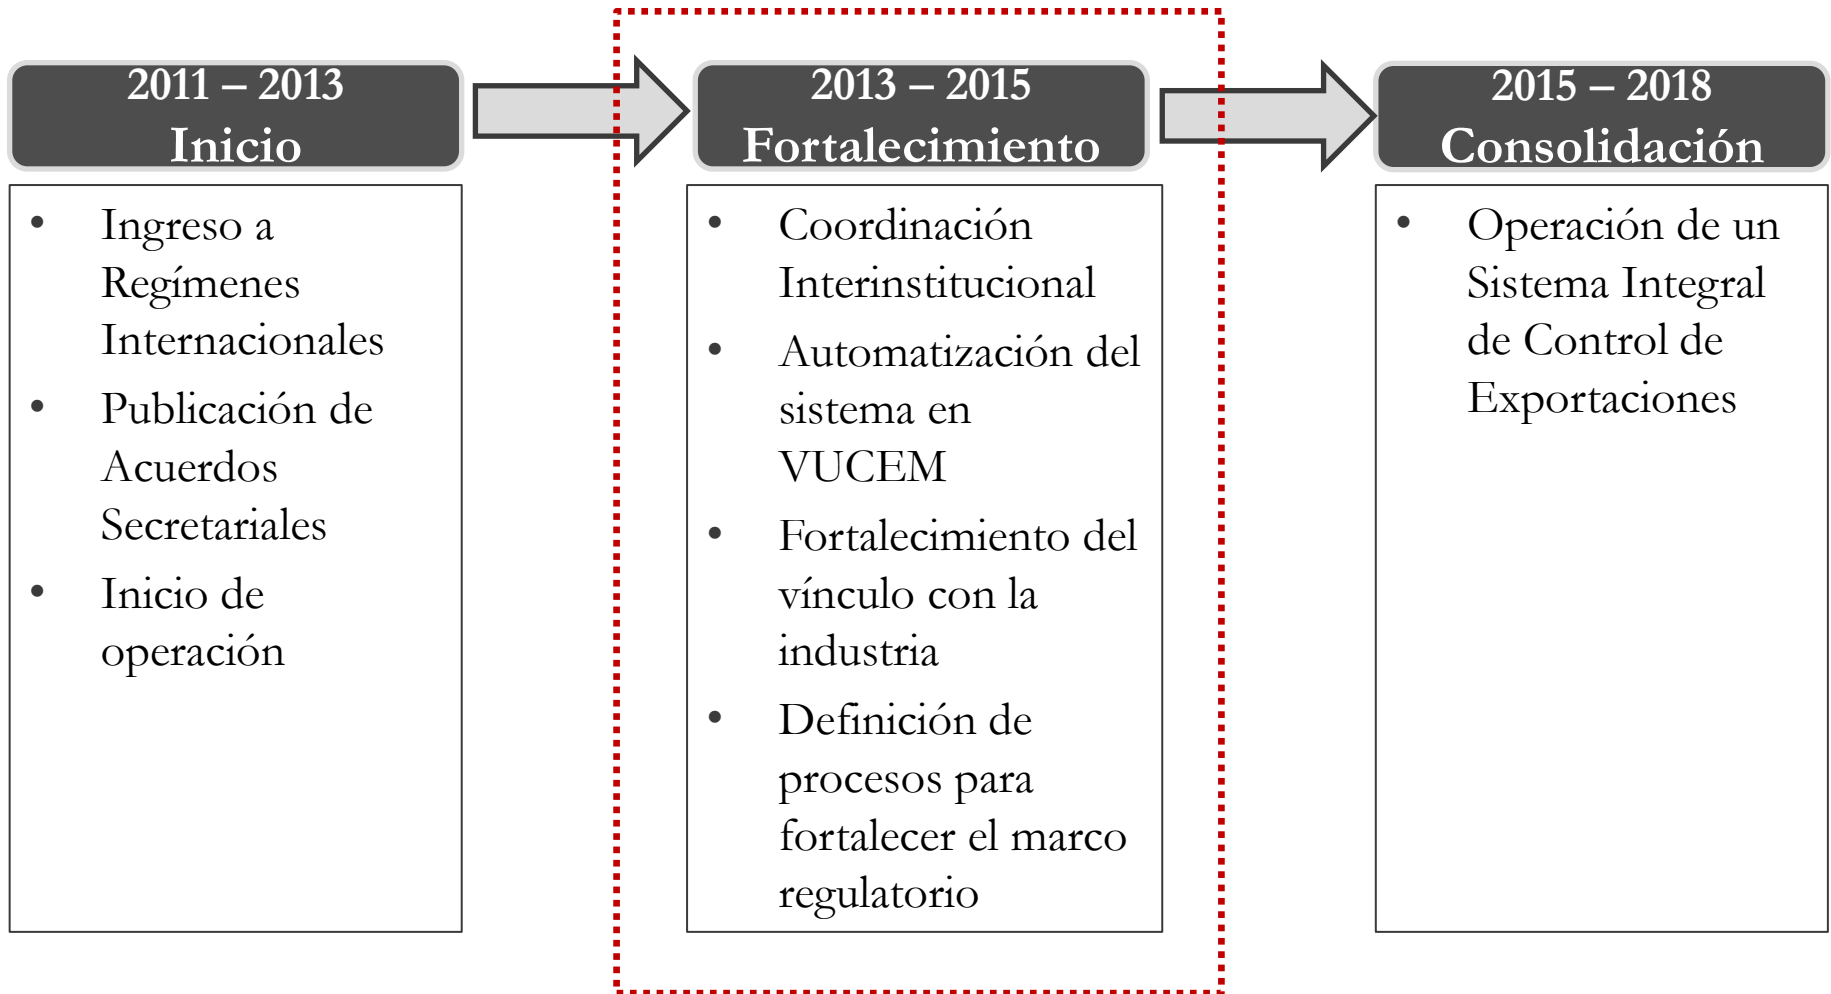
2011 – 2013
Inicio

- Ingreso a Regímenes Internacionales
- Publicación de Acuerdos Secretariales
- Inicio de operación

2013 – 2015
Fortalecimiento

- Coordinación Interinstitucional
- Automatización del sistema en VUCEM
- Fortalecimiento del vínculo con la industria
- Definición de procesos para fortalecer el marco regulatorio

2015 – 2018
Consolidación

- Operación de un Sistema Integral de Control de Exportaciones